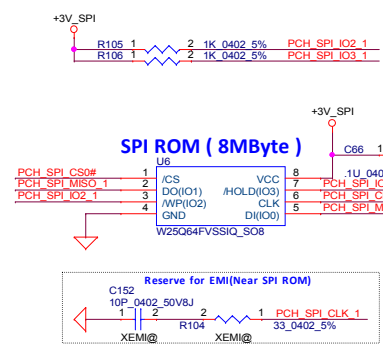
+3V_SPI

R105 1 2 1K_0402_5% PCH_SPI_IO2_1
R106 1 2 1K_0402_5% PCH_SPI_IO3_1

+3V_SPI

SPI ROM ( 8MByte )

C66 1

U6

PCH_SPI_CS0# 1 /CS VCC 8
PCH_SPI_MISO_1 2 DO(IO1) /HOLD(IO3) 7 PCH_SPI_IO
PCH_SPI_IO2_1 3 /WP(IO2) CLK 6 PCH_SPI_C
4 GND DI(IO0) 5 PCH_SPI_M

.1U_040

W25Q64FVSSIQ_SO8

Reserve for EMI(Near SPI ROM)

C152
10P_0402_50V8J
1 2
XEMI@

R104
1 2
XEMI@

PCH_SPI_CLK_1
33_0402_5%